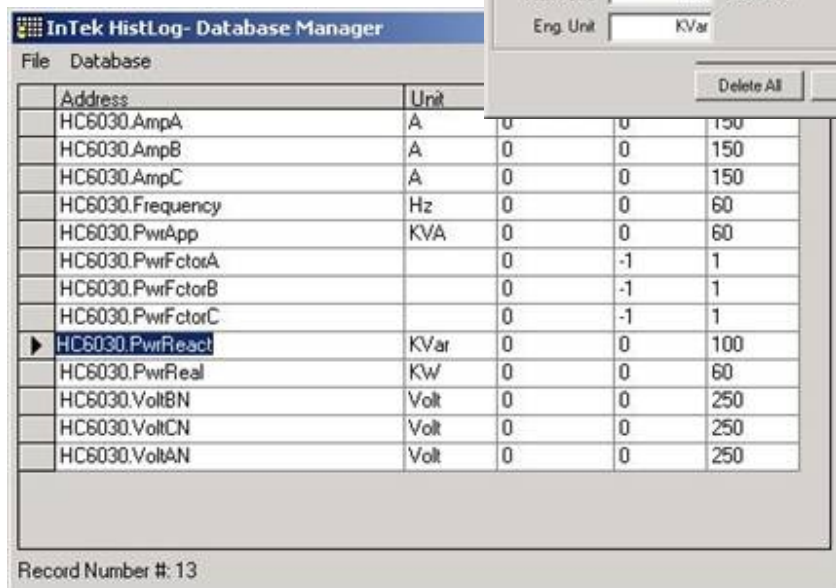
InTek HistLog- Database Manager

File Database

Eng. Unit KVar

Delete All

| Address | Unit | | | |
|---|---|---|---|---|
| HC6030.AmpA | A | 0 | 0 | 150 |
| HC6030.AmpB | A | 0 | 0 | 150 |
| HC6030.AmpC | A | 0 | 0 | 150 |
| HC6030.Frequency | Hz | 0 | 0 | 60 |
| HC6030.PwrApp | KVA | 0 | 0 | 60 |
| HC6030.PwrFctorA | | 0 | -1 | 1 |
| HC6030.PwrFctorB | | 0 | -1 | 1 |
| HC6030.PwrFctorC | | 0 | -1 | 1 |
| HC6030.PwrReact | KVar | 0 | 0 | 100 |
| HC6030.PwrReal | KW | 0 | 0 | 60 |
| HC6030.VoltBN | Volt | 0 | 0 | 250 |
| HC6030.VoltCN | Volt | 0 | 0 | 250 |
| HC6030.VoltAN | Volt | 0 | 0 | 250 |

Record Number #: 13